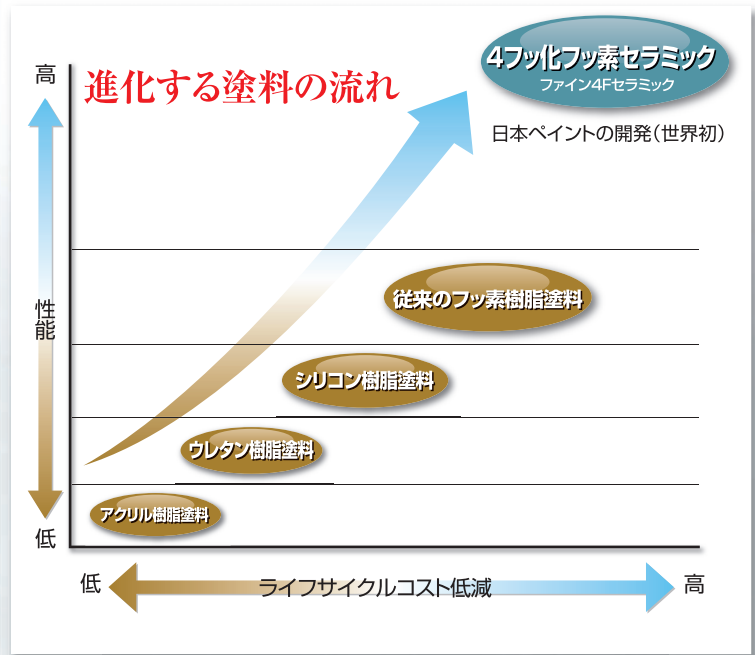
進化する塗料の流れ

4フッ化フッ素セラミック
ファイン4Fセラミック

日本ペイントの開発（世界初）

高

性能

低

従来のフッ素樹脂塗料

シリコン樹脂塗料

ウレタン樹脂塗料

アクリル樹脂塗料

低

ライフサイクルコスト低減

高